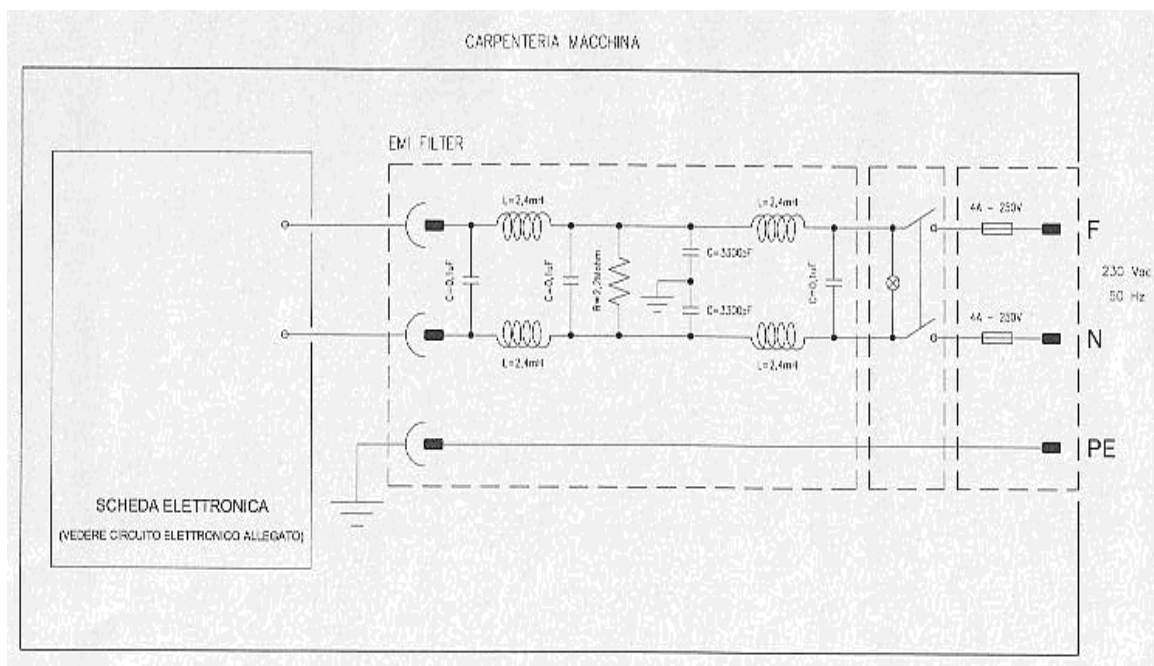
CARPENTERIA MACCHINA

EMI FILTER

L=2,4mH

L=2,4mH

C=0,1uF

C=0,1uF

R=2,2Mohm

C=3300pF

C=3300pF

C=0,1uF

L=2,4mH

L=2,4mH

4A - 250V

4A - 250V

F

230 Vac
50 Hz

N

PE

SCHEDA ELETTRONICA

(VEDERE CIRCUITO ELETTRONICO ALLEGATO)